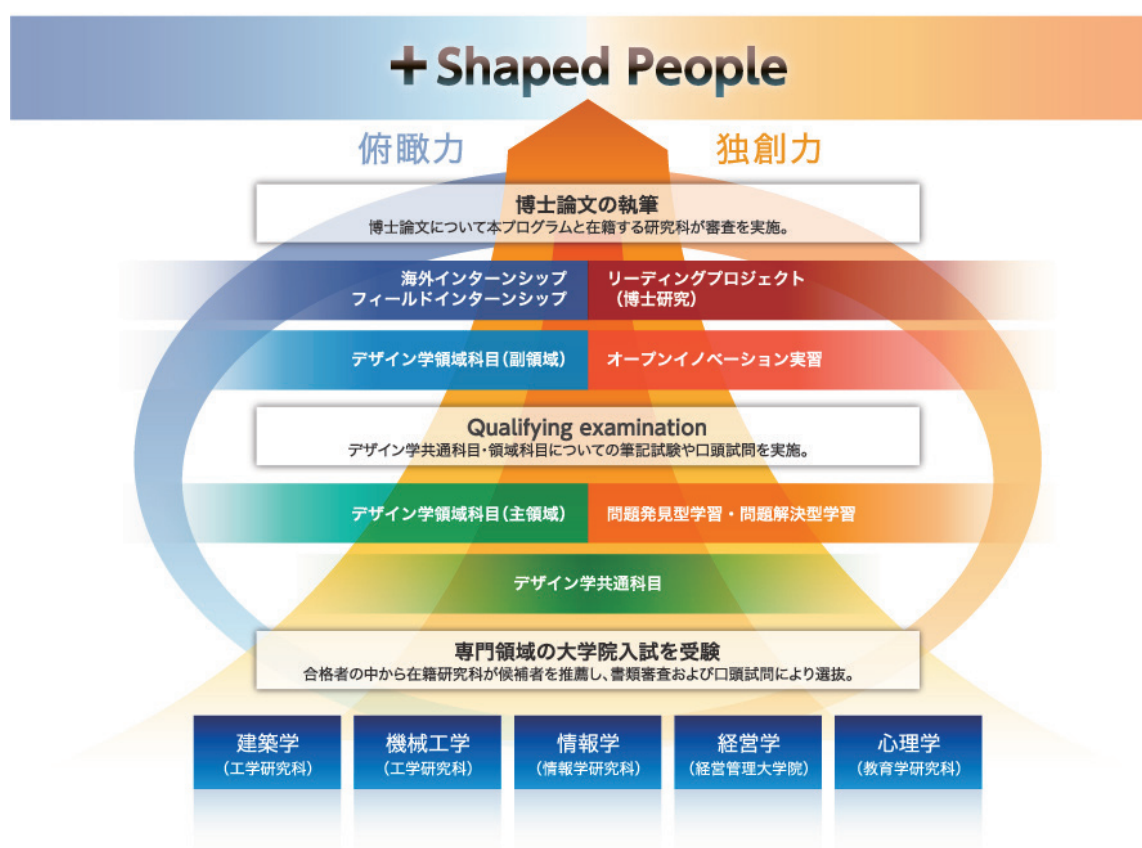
+ Shaped People

俯瞰力

独創力

博士論文の執筆
博士論文について本プログラムと在籍する研究科が審査を実施。

海外インターンシップ
フィールドインターンシップ

リーディングプロジェクト
（博士研究）

デザイン学領域科目（副領域）

オープンイノベーション実習

Qualifying examination
デザイン学共通科目・領域科目についての筆記試験や口頭試問を実施。

デザイン学領域科目（主領域）

問題発見型学習・問題解決型学習

デザイン学共通科目

専門領域の大学院入試を受験
合格者の中から在籍研究科が候補者を推薦し、書類審査および口頭試問により選抜。

建築学
（工学研究科）

機械工学
（工学研究科）

情報学
（情報学研究科）

経営学
（経営管理大学院）

心理学
（教育学研究科）